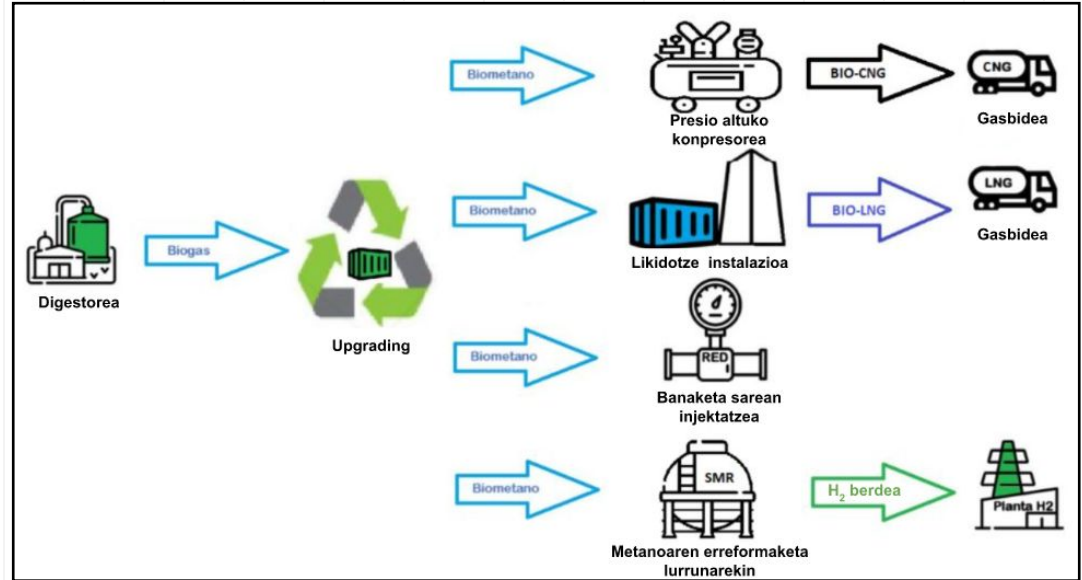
Digestorea

Biogas

Upgrading

Biometano

Presio altuko konpresorea

BIO-CNG

CNG

Gasbidea

Biometano

Likidotze instalazioa

BIO-LNG

LNG

Gasbidea

Biometano

RED

Banaketa sarean injektatzea

Biometano

SMR

Metanoaren erreformaketa lurrunarekin

$H_2$ berdea

Planta H2